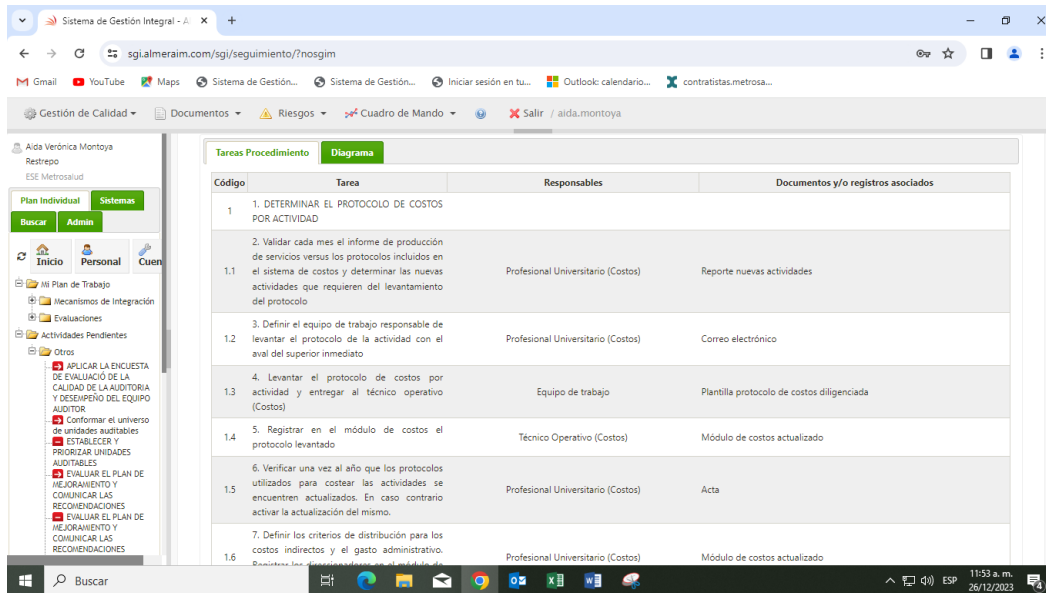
Sistema de Gestión Integral - A ×  +

sgi.almeraim.com/sgi/seguimiento/?nosgim

Gmail  YouTube  Maps  Sistema de Gestión...  Sistema de Gestión...  Iniciar sesión en tu...  Outlook: calendario...  contratistas.metrosa...

Gestión de Calidad ▾  Documentos ▾  Riesgos ▾  Cuadro de Mando ▾  Salir / aida.montoya

Aida Verónica Montoya Restrepo
ESE Metrosalud

Plan Individual  Sistemas
Buscar  Admin

Inicio  Personal  Cuen

Mi Plan de Trabajo
Mecanismos de Integración
Evaluaciones
Actividades Pendientes
Otros
APLICAR LA ENCUESTA DE EVALUACIÓ DE LA CALIDAD DE LA AUDITORIA Y DESEMPEÑO DEL EQUIPO AUDITOR
Conformar el universo de unidades auditables
ESTABLECER Y PRIORIZAR UNIDADES AUDITABLES
EVALUAR EL PLAN DE MEJORAMIENTO Y COMUNICAR LAS RECOMENDACIONES
EVALUAR EL PLAN DE MEJORAMIENTO Y COMUNICAR LAS RECOMENDACIONES

Tareas Procedimiento  Diagrama

| Código | Tarea | Responsables | Documentos y/o registros asociados |
|---|---|---|---|
| 1 | 1. DETERMINAR EL PROTOCOLO DE COSTOS POR ACTIVIDAD | | |
| 1.1 | 2. Validar cada mes el informe de producción de servicios versus los protocolos incluidos en el sistema de costos y determinar las nuevas actividades que requieren del levantamiento del protocolo | Profesional Universitario (Costos) | Reporte nuevas actividades |
| 1.2 | 3. Definir el equipo de trabajo responsable de levantar el protocolo de la actividad con el aval del superior inmediato | Profesional Universitario (Costos) | Correo electrónico |
| 1.3 | 4. Levantar el protocolo de costos por actividad y entregar al técnico operativo (Costos) | Equipo de trabajo | Plantilla protocolo de costos diligenciada |
| 1.4 | 5. Registrar en el módulo de costos el protocolo levantado | Técnico Operativo (Costos) | Módulo de costos actualizado |
| 1.5 | 6. Verificar una vez al año que los protocolos utilizados para costear las actividades se encuentren actualizados. En caso contrario activar la actualización del mismo. | Profesional Universitario (Costos) | Acta |
| 1.6 | 7. Definir los criterios de distribución para los costos indirectos y el gasto administrativo. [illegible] | Profesional Universitario (Costos) | Módulo de costos actualizado |

Buscar

ESP  11:53 a. m.  26/12/2023